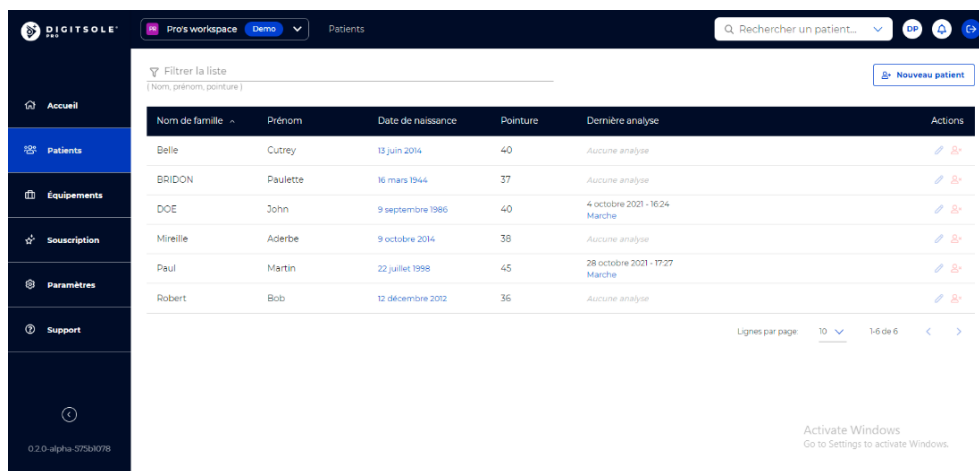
DIGITSOLE PRO

PR Pro's workspace Demo

Patients

Rechercher un patient...

DP

Accueil

Patients

Équipements

Souscription

Paramètres

Support

0.2.0-alpha-575b1078

Filtrer la liste
( Nom, prénom, pointure )

Nouveau patient

| Nom de famille | Prénom | Date de naissance | Pointure | Dernière analyse | Actions |
|---|---|---|---|---|---|
| Belle | Cutrey | 13 juin 2014 | 40 | Aucune analyse | |
| BRIDON | Paulette | 16 mars 1944 | 37 | Aucune analyse | |
| DOE | John | 9 septembre 1986 | 40 | 4 octobre 2021 - 16:24 Marche | |
| Mireille | Aderbe | 9 octobre 2014 | 38 | Aucune analyse | |
| Paul | Martin | 22 juillet 1998 | 45 | 28 octobre 2021 - 17:27 Marche | |
| Robert | Bob | 12 décembre 2012 | 36 | Aucune analyse | |

Lignes par page: 10 1-6 de 6

Activate Windows
Go to Settings to activate Windows.